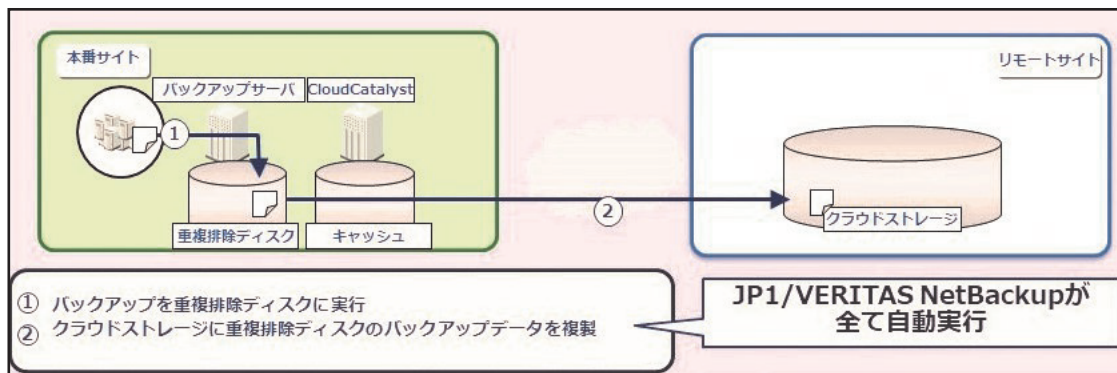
本番サイト

バックアップサーバ

CloudCatalyst

①

重複排除ディスク

キャッシュ

②

リモートサイト

クラウドストレージ

① バックアップを重複排除ディスクに実行
② クラウドストレージに重複排除ディスクのバックアップデータを複製

JP1/VERITAS NetBackupが全て自動実行